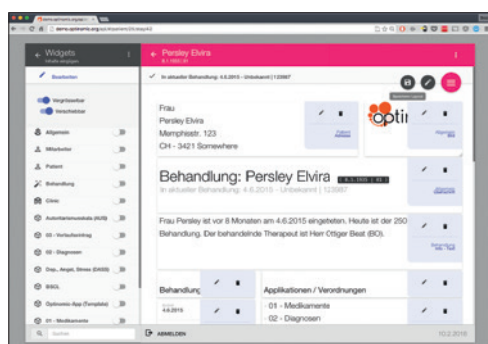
Widgets

Bearbeiten

Vergrösserbar

Verschiebbar

Allgemein

Mitarbeiter

Patient

Behandlung

Clinic

Autorisierungsmodule (AUS)

G5 - Verlaufseintrag

G5 - Diagnosen

Dep., Angst, Stress (DASS)

BSCL

Optimemo-App (Template)

01 - Medikamente

Suchen

Persley Elvira

In aktueller Behandlung: 4.6.2015 - Unbekannt | 123987

Frau
Persley Elvira
Memphisstr. 123
CH - 3421 Somewhere

optim

Behandlung: Persley Elvira

In aktueller Behandlung: 4.6.2015 - Unbekannt | 123987

Frau Persley ist vor 8 Monaten am 4.6.2015 eingetreten. Heute ist der 250 Behandlung. Der behandelnde Therapeut ist Herr Ottiger Beat (BO).

Behandlung

4.6.2015

Applikationen / Verordnungen

01 - Medikamente

02 - Diagnosen

ABMELDEN

10.2.2016